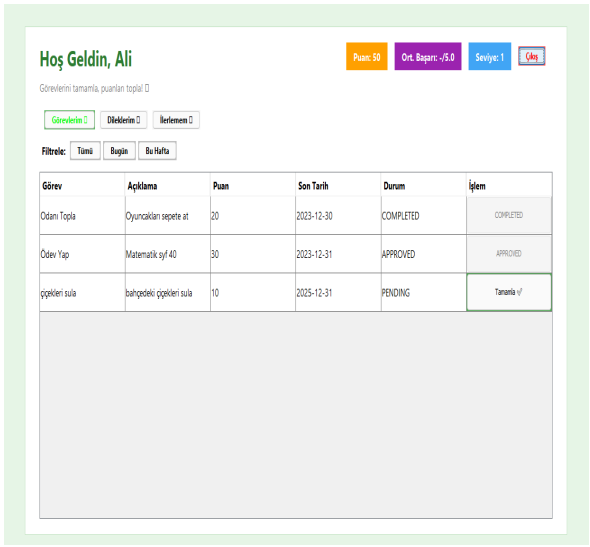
Hoş Geldin, Ali

Puan: 50 Ort. Başarı: -/5.0 Seviye: 1 Çıkış

Görevlerini tamamla, puanları topla! 🎉

Görevlerim 🎉 Dileklerim 🎉 İlerlemem 🎉

Filtrele: Tümü Bugün Bu Hafta

| Görev | Açıklama | Puan | Son Tarih | Durum | İşlem |
|---|---|---|---|---|---|
| Odanı Topla | Oyuncakları sepete at | 20 | 2023-12-30 | COMPLETED | COMPLETED |
| Ödev Yap | Matematik syf 40 | 30 | 2023-12-31 | APPROVED | APPROVED |
| çiçekleri sula | bahçedeki çiçekleri sula | 10 | 2025-12-31 | PENDING | Tamamla ✓ |